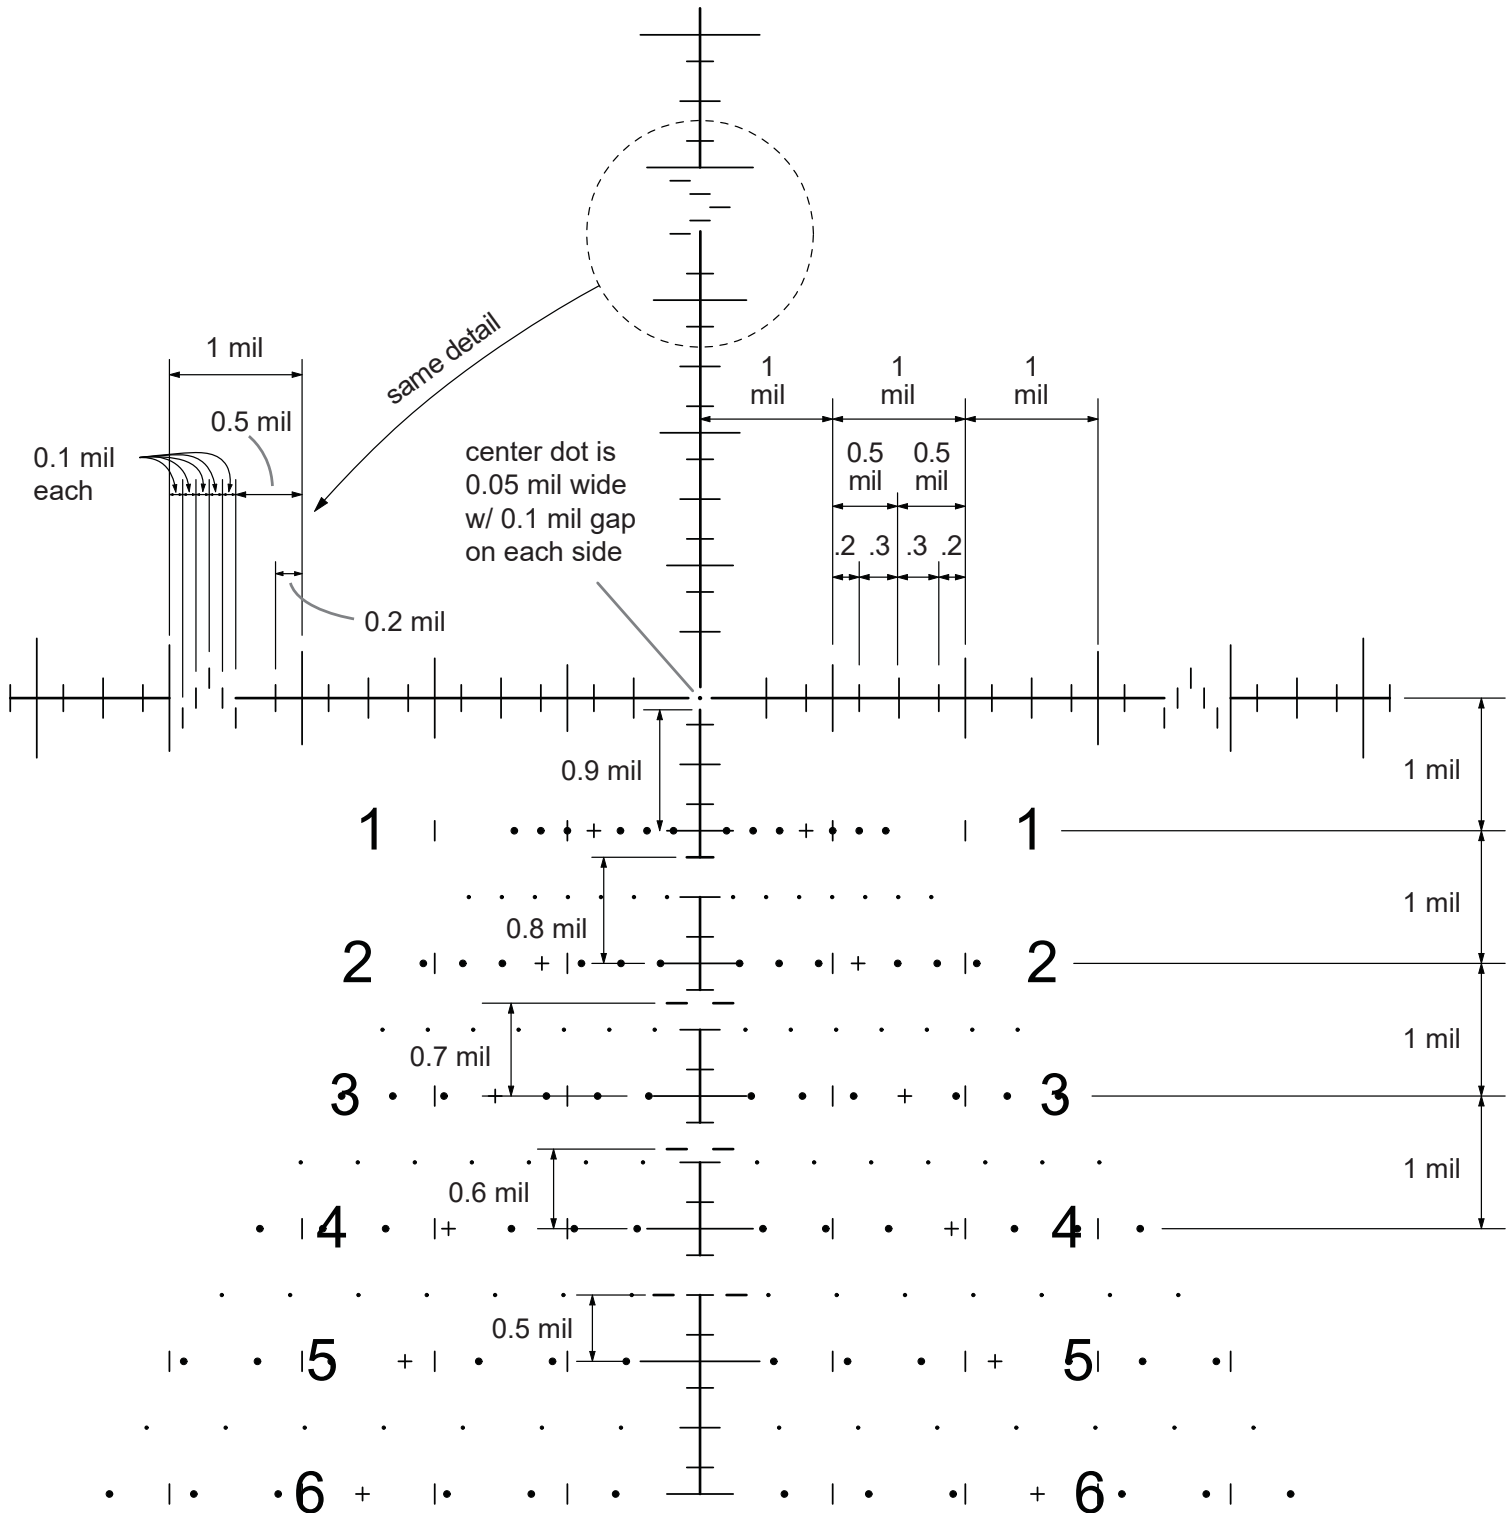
same detail

1 mil

0.5 mil

0.1 mil each

0.2 mil

center dot is 0.05 mil wide w/ 0.1 mil gap on each side

1 mil

1 mil

1 mil

0.5 mil

0.5 mil

.2 .3 .3 .2

0.9 mil

1 mil

1

1

0.8 mil

1 mil

2

2

0.7 mil

1 mil

3

3

0.6 mil

1 mil

4

4

0.5 mil

5

5

6

6